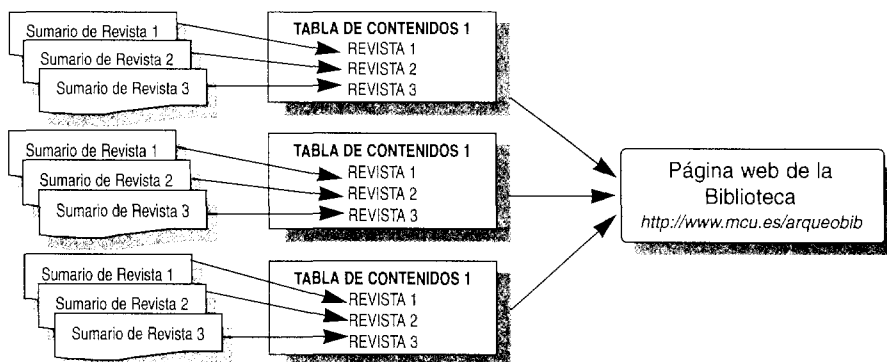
Sumario de Revista 1
Sumario de Revista 2
Sumario de Revista 3

TABLA DE CONTENIDOS 1
REVISTA 1
REVISTA 2
REVISTA 3

Sumario de Revista 1
Sumario de Revista 2
Sumario de Revista 3

TABLA DE CONTENIDOS 1
REVISTA 1
REVISTA 2
REVISTA 3

Sumario de Revista 1
Sumario de Revista 2
Sumario de Revista 3

TABLA DE CONTENIDOS 1
REVISTA 1
REVISTA 2
REVISTA 3

Página web de la Biblioteca
http://www.mcu.es/arqueobib